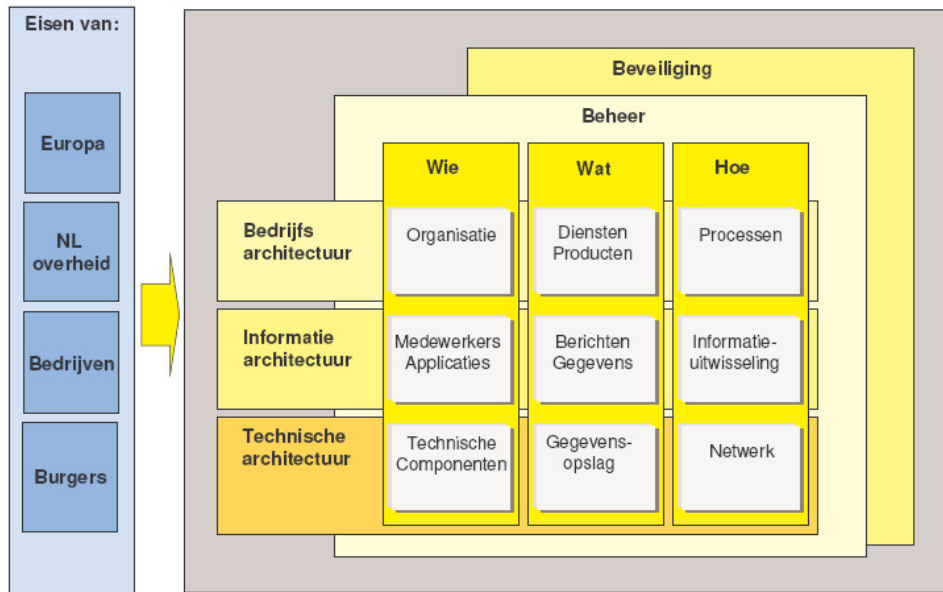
Eisen van:

Europa

NL overheid

Bedrijven

Burgers

Beveiliging

Beheer

| | Wie | Wat | Hoe |
|---|---|---|---|
| Bedrijfs architectuur | Organisatie | Diensten Producten | Processen |
| Informatie architectuur | Medewerkers Applicaties | Berichten Gegevens | Informatie-uitwisseling |
| Technische architectuur | Technische Componenten | Gegevens-opslag | Netwerk |